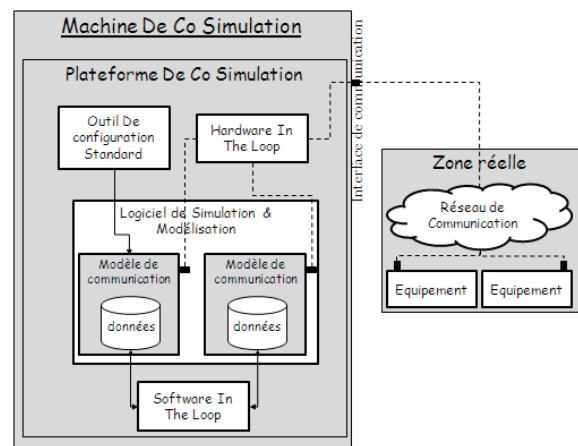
Machine De Co Simulation

Plateforme De Co Simulation

Outil De configuration Standard

Hardware In The Loop

Interface de communication

Zone réelle

Réseau de Communication

Logiciel de Simulation & Modélisation

Modèle de communication

données

Modèle de communication

données

Equipement

Equipement

Software In The Loop